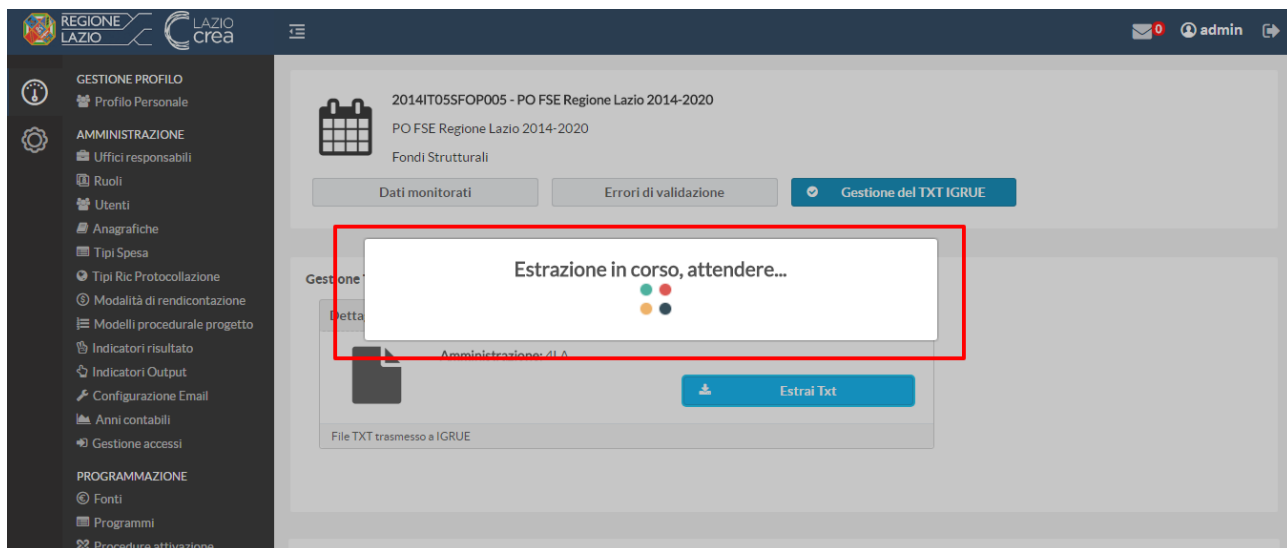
REGIONE LAZIO
LAZIO crea

0 admin

GESTIONE PROFILO
Profilo Personale
AMMINISTRAZIONE
Uffici responsabili
Ruoli
Utenti
Anagrafiche
Tipi Spesa
Tipi Ric Protocollazione
Modalità di rendicontazione
Modelli procedurale progetto
Indicatori risultato
Indicatori Output
Configurazione Email
Anni contabili
Gestione accessi
PROGRAMMAZIONE
Fonti
Programmi
Procedure attivazione

2014IT05SFOP005 - PO FSE Regione Lazio 2014-2020
PO FSE Regione Lazio 2014-2020
Fondi Strutturali

Dati monitorati
Errori di validazione
Gestione del TXT IGRUE

Gestione T
Detta
Amministrazione: 4LA
Estrai Txt
File TXT trasmesso a IGRUE

Estrazione in corso, attendere...